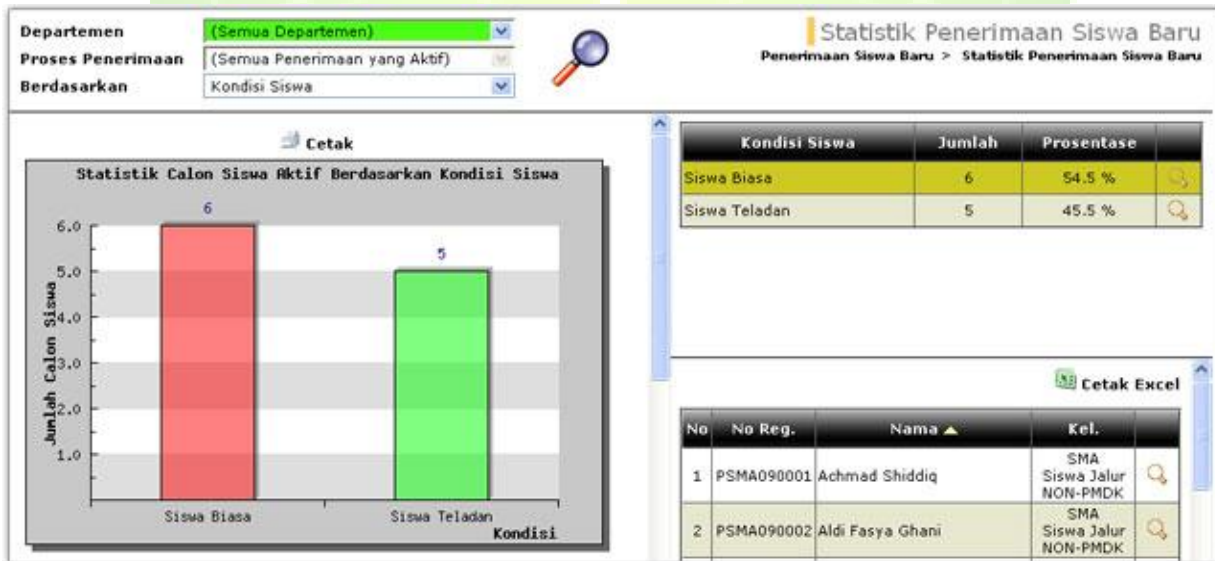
Departemen (Semua Departemen)
Proses Penerimaan (Semua Penerimaan yang Aktif)
Berdasarkan Kondisi Siswa

Statistik Penerimaan Siswa Baru
Penerimaan Siswa Baru > Statistik Penerimaan Siswa Baru

Cetak

Statistik Calon Siswa Aktif Berdasarkan Kondisi Siswa

Jumlah Calon Siswa

6.0
5.0
4.0
3.0
2.0
1.0

6
5

Siswa Biasa
Siswa Teladan
Kondisi

| Kondisi Siswa | Jumlah | Prosentase | |
|---|---|---|---|
| Siswa Biasa | 6 | 54.5 % | |
| Siswa Teladan | 5 | 45.5 % | |

Cetak Excel

| No | No Reg. | Nama ▲ | Kel. | |
|---|---|---|---|---|
| 1 | PSMA090001 | Achmad Shiddiq | SMA Siswa Jalur NON-PMDK | |
| 2 | PSMA090002 | Aldi Fasya Ghani | SMA Siswa Jalur NON-PMDK | |